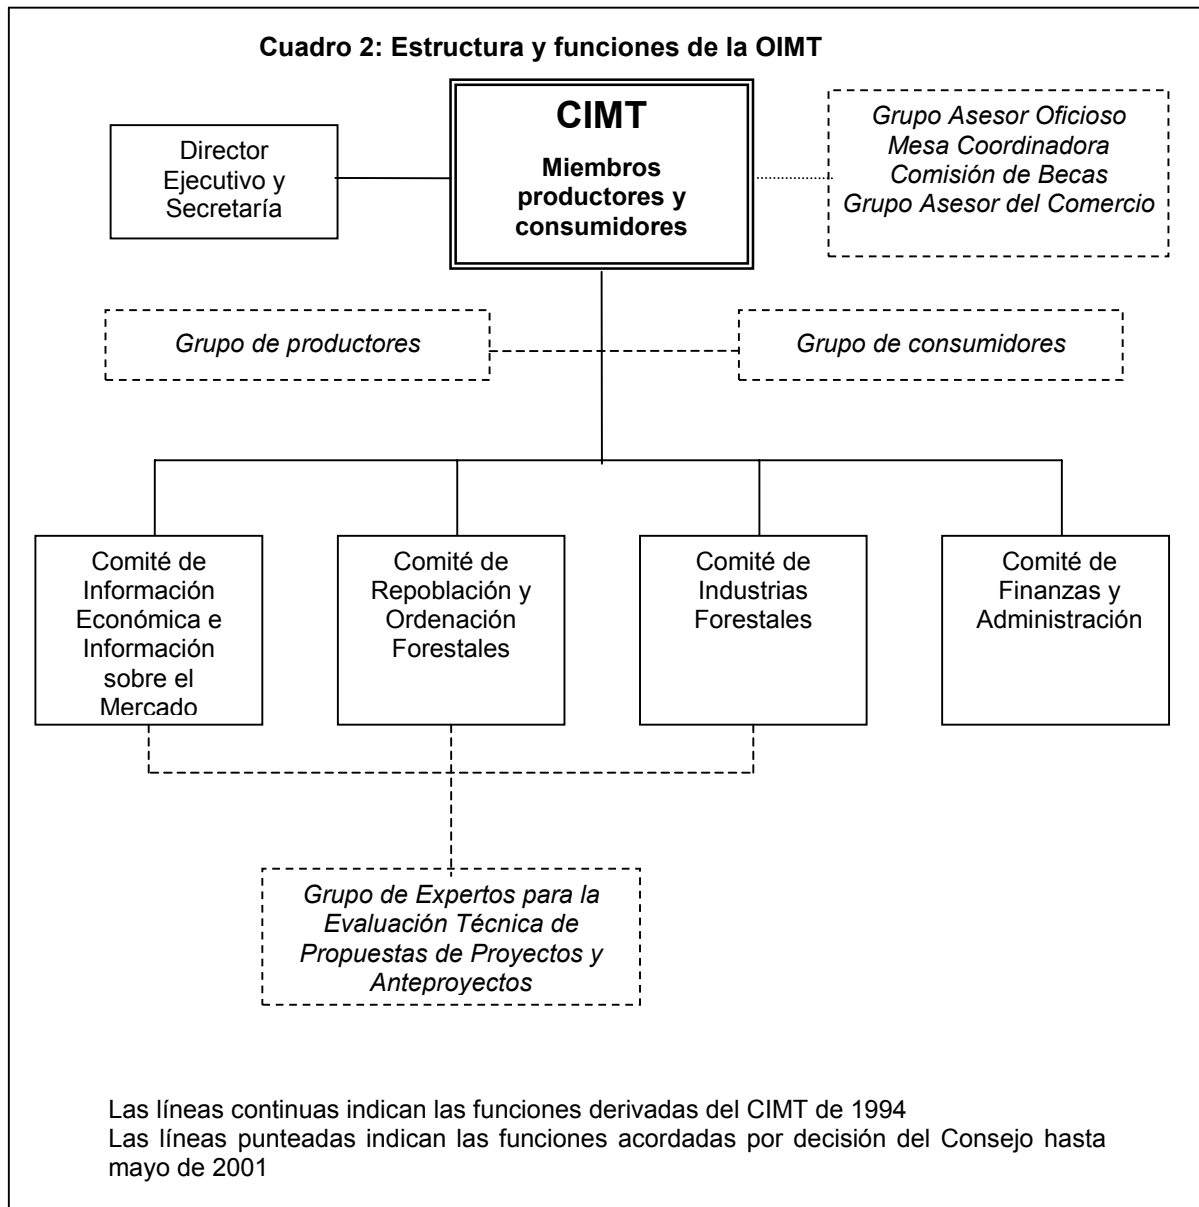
Cuadro 2: Estructura y funciones de la OIMT

Director Ejecutivo y Secretaría

CIMT

Miembros productores y consumidores

Grupo Asesor Oficioso
Mesa Coordinadora
Comisión de Becas
Grupo Asesor del Comercio

Grupo de productores

Grupo de consumidores

Comité de Información Económica e Información sobre el Mercado

Comité de Repoblación y Ordenación Forestales

Comité de Industrias Forestales

Comité de Finanzas y Administración

Grupo de Expertos para la Evaluación Técnica de Propuestas de Proyectos y Anteproyectos

Las líneas continuas indican las funciones derivadas del CIMT de 1994
Las líneas punteadas indican las funciones acordadas por decisión del Consejo hasta mayo de 2001